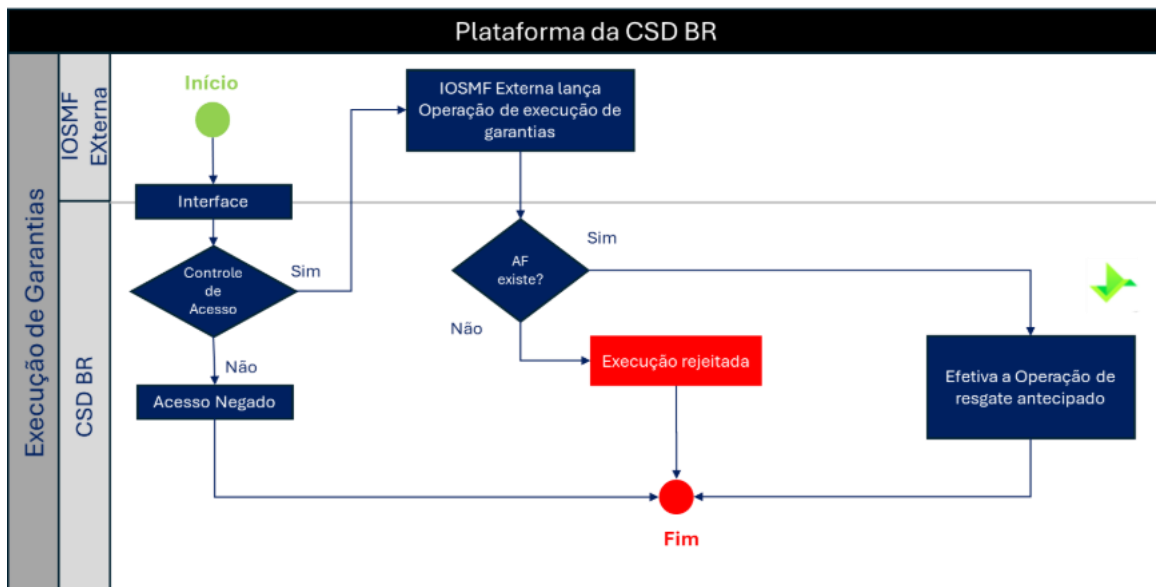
Plataforma da CSD BR

Execução de Garantias

IOSMF EXterna

CSD BR

Início

Interface

Controle de Acesso

Sim

Não

Acesso Negado

IOSMF Externa lança Operação de execução de garantias

AF existe?

Sim

Não

Execução rejeitada

Efetiva a Operação de resgate antecipado

Fim